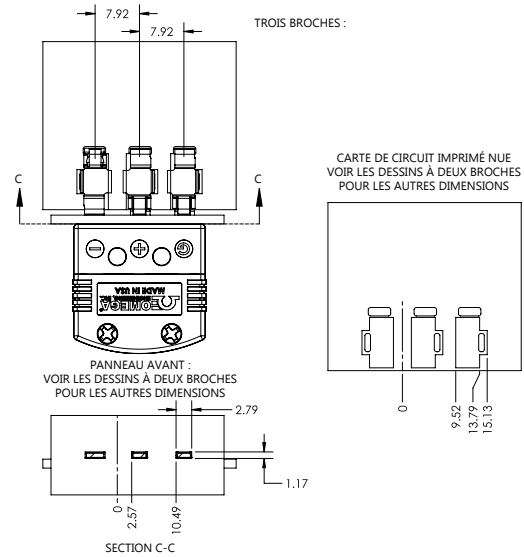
7.92
7.92
TROIS BROCHES :

C
C

OMEGA
MADE IN USA

CARTE DE CIRCUIT IMPRIMÉ NUE
VOIR LES DESSINS À DEUX BROCHES
POUR LES AUTRES DIMENSIONS

0
9.52
13.79
15.13

PANNEAU AVANT :
VOIR LES DESSINS À DEUX BROCHES
POUR LES AUTRES DIMENSIONS

2.79
1.17
0
2.57
10.49

SECTION C-C